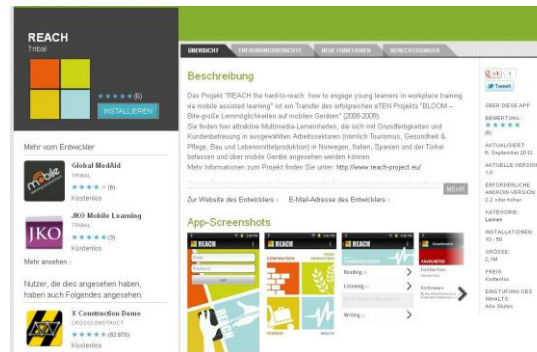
REACH
Tribal

★★★★★ (6)

INSTALLIEREN

Mehr vom Entwickler

Global MedAid
TRIBAL
★★★★ (8)
Kostenlos

JKO Mobile Learning
TRIBAL
★★★★★ (3)
Kostenlos

Mehr ansehen ›

Nutzer, die dies angesehen haben, haben auch Folgendes angesehen:

X Construction Demo
CROSSCONSTRUCT
★★★★ (62.878)
Kostenlos

ÜBERSICHT | ERFAHRUNGSBERICHTE | NEUE FUNKTIONEN | BERECHTIGUNGEN

Beschreibung

Das Projekt "REACH the hard-to-reach: how to engage young learners in workplace training via mobile assisted learning" ist ein Transfer des erfolgreichen eTEN Projekts "BLOOM – Bite-größe Lernmöglichkeiten auf mobilen Geräten" (2008-2009).
Sie finden hier attraktive Multimedia-Lerneinheiten, die sich mit Grundfertigkeiten und Kundenbetreuung in ausgewählten Arbeitssektoren (nämlich Tourismus, Gesundheit & Pflege, Bau und Lebensmittelproduktion) in Norwegen, Italien, Spanien und der Türkei befassen und über mobile Geräte angesehen werden können.
Mehr Informationen zum Projekt finden Sie unter: http://www.reach-project.eu/

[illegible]

MEHR

Zur Website des Entwicklers | E-Mail-Adresse des Entwicklers ›

App-Screenshots

REACH
REACH
REACH
Reading
Listening
Writing
FAVOURITES

+1 | 1
Tweet

ÜBER DIESE APP
BEWERTUNG:
★★★★★
(6)
AKTUALISIERT:
6. September 2012
AKTUELLE VERSION:
1.0
ERFORDERLICHE ANDROID-VERSION:
2.2 oder höher
KATEGORIE:
Lernen
INSTALLATIONEN:
10 - 50
GRÖSSE:
2,1M
PREIS:
Kostenlos
EINSTUFUNG DES INHALTS:
Alle Stufen